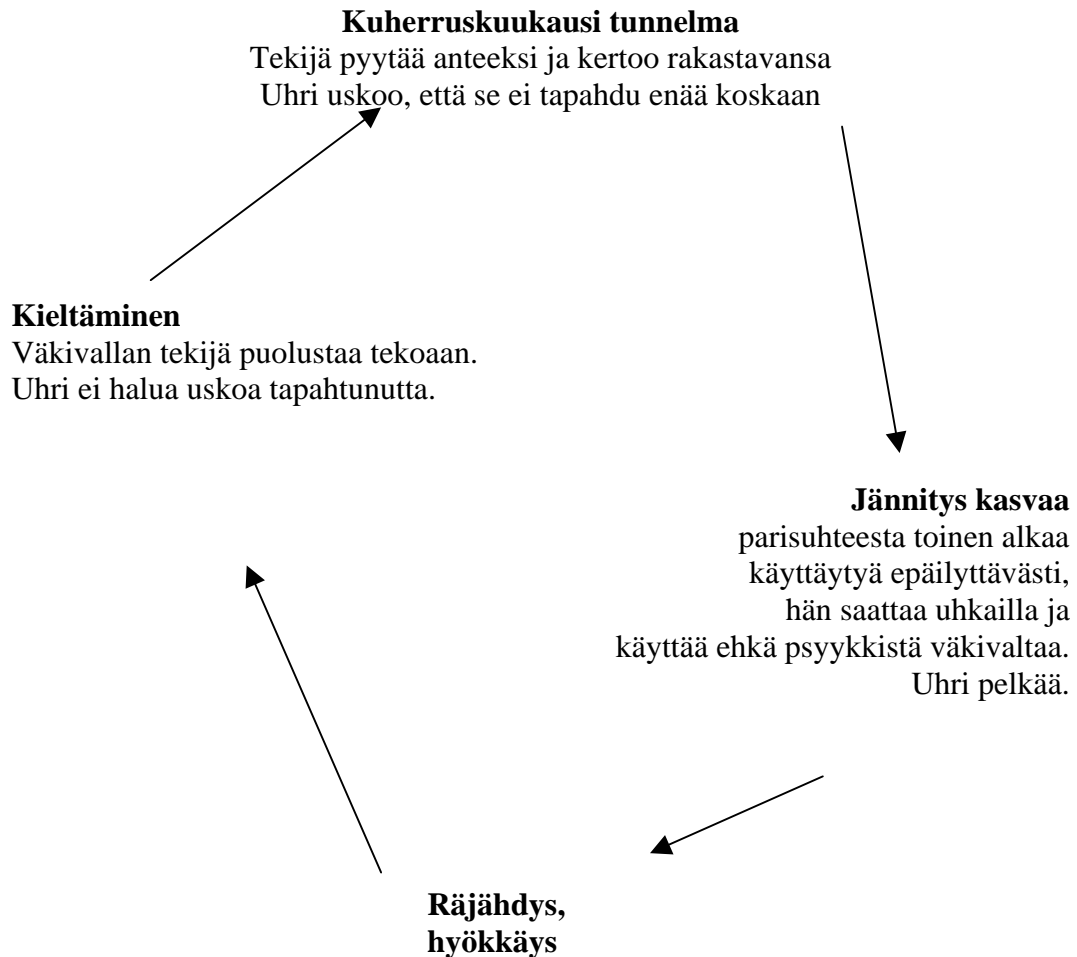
**Kuherruskuukausi tunnelma**
Tekijä pyytää anteeksi ja kertoo rakastavansa
Uhri uskoo, että se ei tapahdu enää koskaan

**Kieltäminen**
Väkivallan tekijä puolustaa tekoaan.
Uhri ei halua uskoa tapahtunutta.

**Jännitys kasvaa**
parisuhteesta toinen alkaa käyttäytyä epäilyttävästi, hän saattaa uhkailla ja käyttää ehkä psyykkistä väkivaltaa.
Uhri pelkää.

**Räjähdys, hyökkäys**